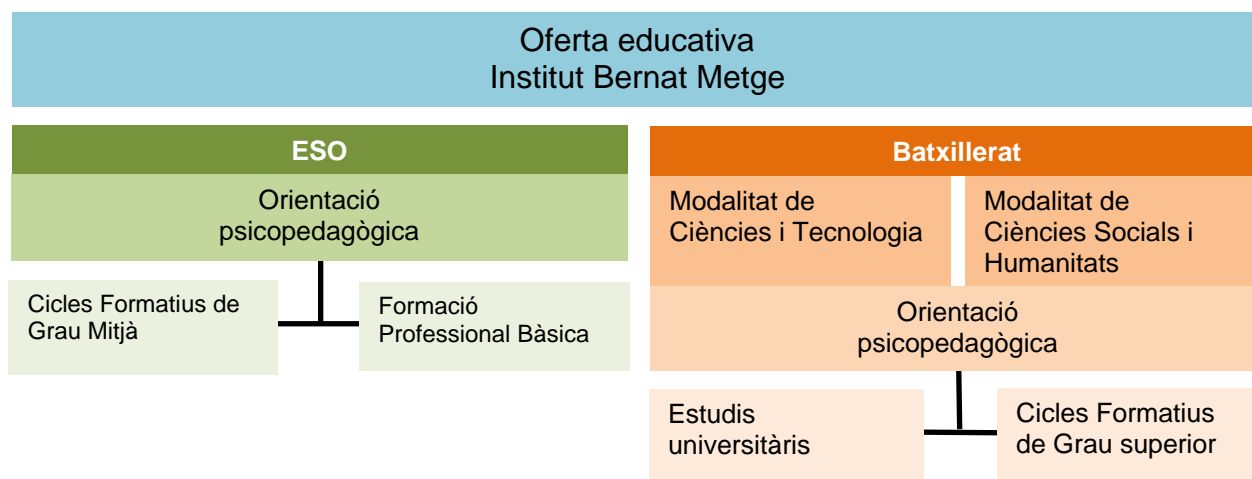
Oferta educativa
Institut Bernat Metge

ESO

Orientació psicopedagògica

Cicles Formatius de Grau Mitjà

Formació Professional Bàsica

Batxillerat

Modalitat de Ciències i Tecnologia

Modalitat de Ciències Socials i Humanitats

Orientació psicopedagògica

Estudis universitàris

Cicles Formatius de Grau superior